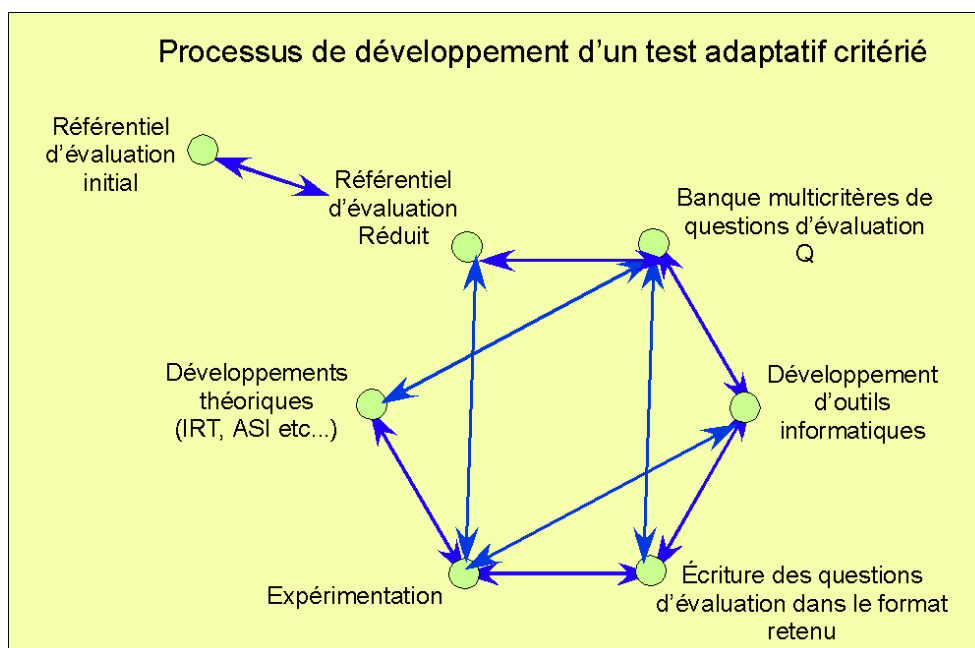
Processus de développement d’un test adaptatif critérié

Référentiel d’évaluation initial

Référentiel d’évaluation Réduit

Banque multicritères de questions d’évaluation Q

Développements théoriques (IRT, ASI etc...)

Développement d’outils informatiques

Expérimentation

Écriture des questions d’évaluation dans le format retenu